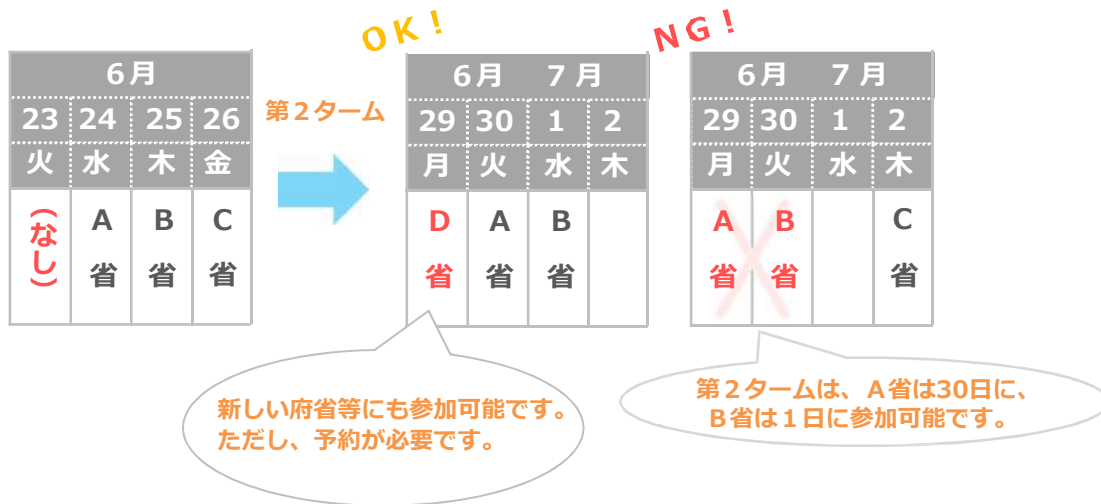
| 6月 | | | |
|---|---|---|---|
| 23 | 24 | 25 | 26 |
| 火 | 水 | 木 | 金 |
| (なし) | A省 | B省 | C省 |

第２ターム

OK！

| 6月 | | 7月 | |
|---|---|---|---|
| 29 | 30 | 1 | 2 |
| 月 | 火 | 水 | 木 |
| D省 | A省 | B省 | |

NG！

| 6月 | | 7月 | |
|---|---|---|---|
| 29 | 30 | 1 | 2 |
| 月 | 火 | 水 | 木 |
| A省 | B省 | | C省 |

新しい府省等にも参加可能です。
ただし、予約が必要です。

第２タームは、A省は30日に、
B省は１日に参加可能です。